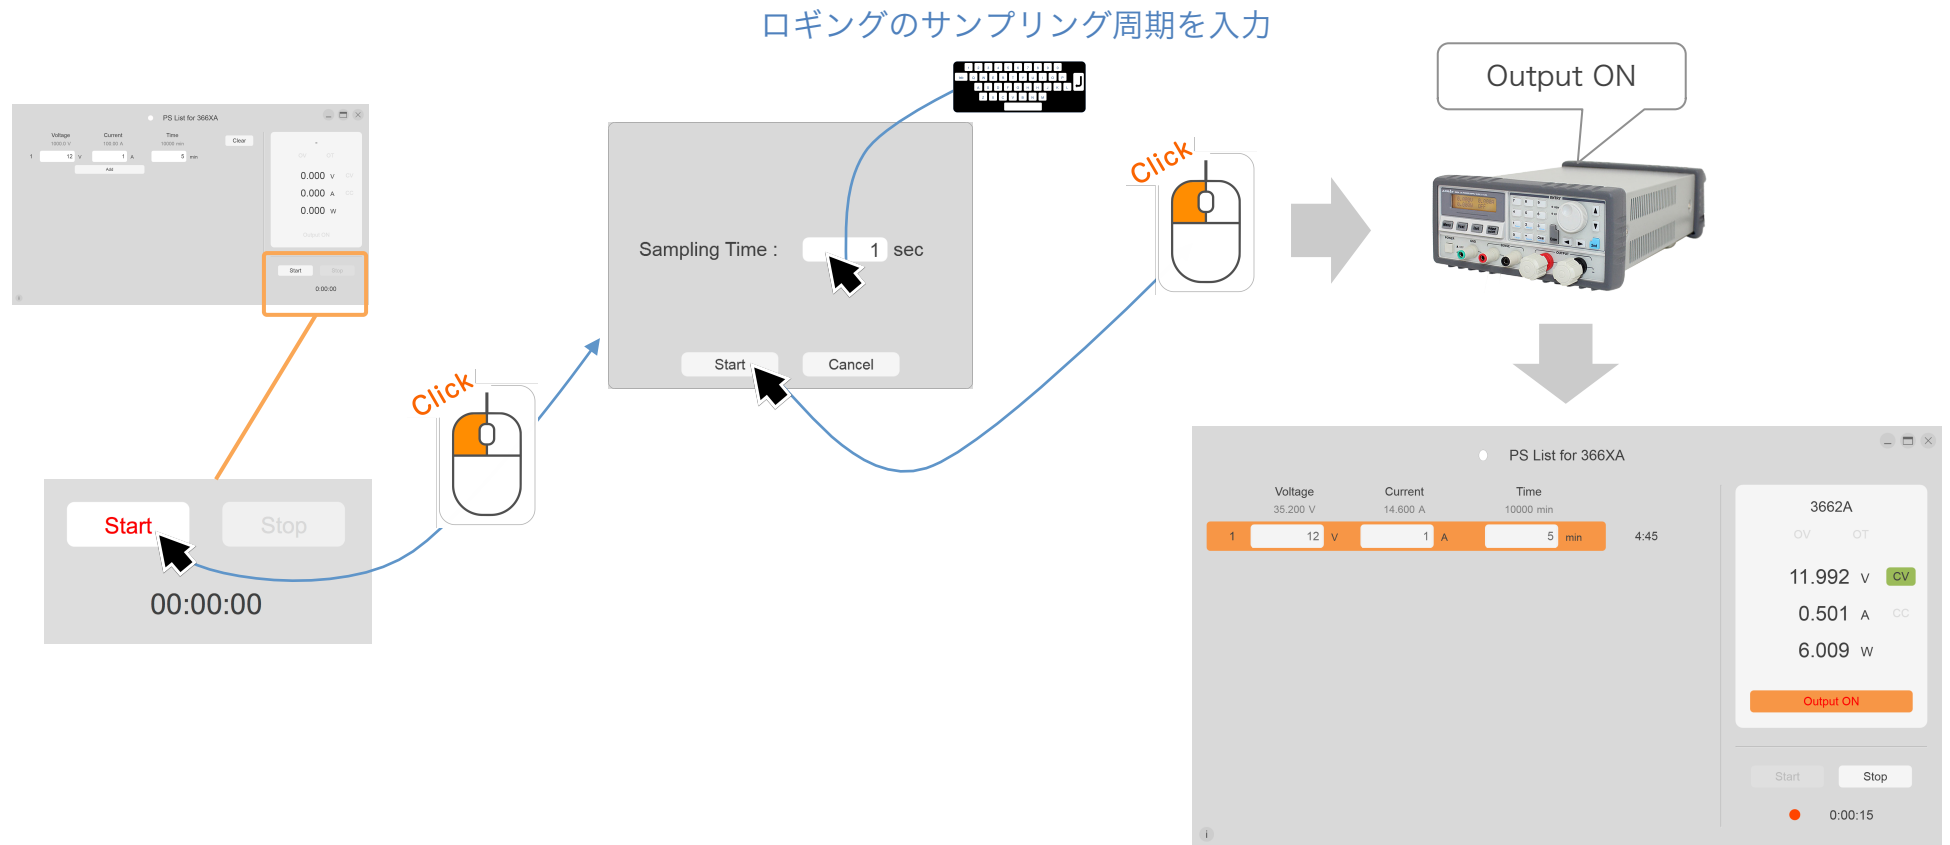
ロギングのサンプリング周期を入力

PS List for 366XA

Voltage 1000.0 V
Current 100.00 A
Time 10000 min
Clear

1 12 V 1 A 5 min
Add

0.000 V
0.000 A
0.000 W

Output ON

Start Stop
0:00:00

Start
Stop
00:00:00

Click

Sampling Time : 1 sec

Start
Cancel

Click

Output ON

PS List for 366XA

| | Voltage 35.200 V | Current 14.600 A | Time 10000 min | |
|---|---|---|---|---|
| 1 | 12 V | 1 A | 5 min | 4:45 |

3662A
OV OT
11.992 V CV
0.501 A CC
6.009 W
Output ON

Start Stop
0:00:15